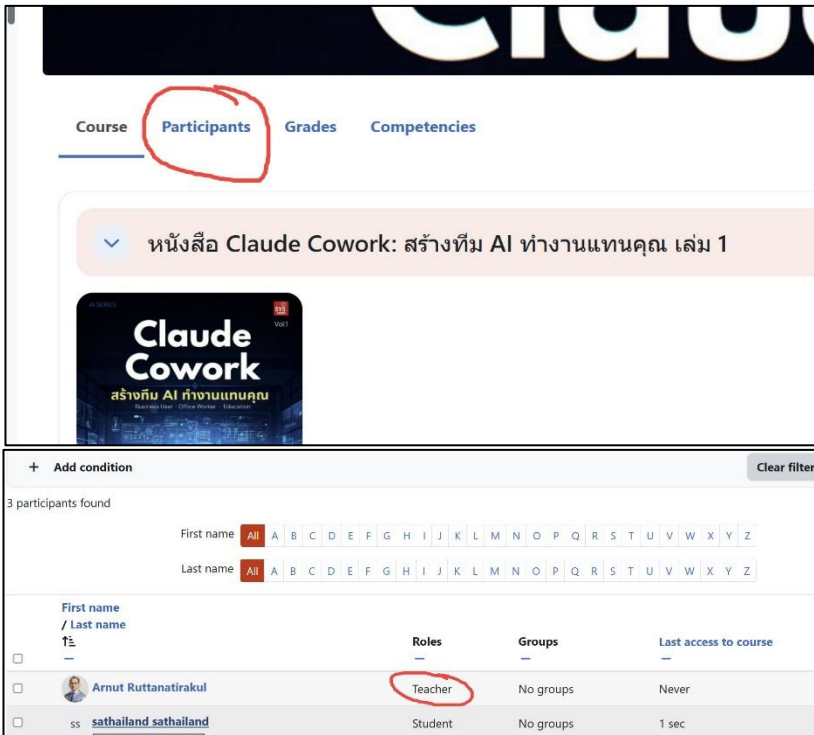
Claud

Course Participants Grades Competencies

หนังสือ Claude Cowork: สร้างทีม AI ทำงานแทนคุณ เล่ม 1

AI SERIES
Vol.1
Claude Cowork
สร้างทีม AI ทำงานแทนคุณ
Business User · Office Worker · Education

+ Add condition

Clear filter

3 participants found

First name All A B C D E F G H I J K L M N O P Q R S T U V W X Y Z

Last name All A B C D E F G H I J K L M N O P Q R S T U V W X Y Z

| First name / Last name | Roles | Groups | Last access to course |
|---|---|---|---|
| Arnut Ruttanatirakul | Teacher | No groups | Never |
| SS sathailand sathailand | Student | No groups | 1 sec |